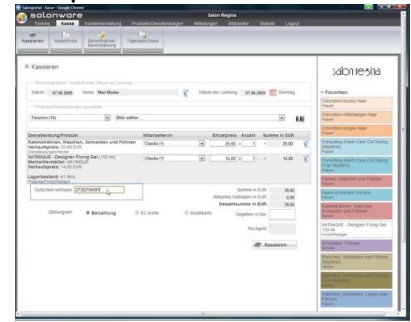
solonware

Salon Regina

Termine Kasse Kundenverwaltung Produkte/Dienstleistungen Mitarbeiter Statistik Logout

Kassieren

Kassieren

Datum: 07.06.2009 Name: Max Muster Datum der Leistung: 07.06.2009

Favoriten (14) Bitte wählen...

| Dienstleistung/Produkt | Mitarbeiter/in | Einzelpreis | Anzahl | Summe in EUR |
|---|---|---|---|---|
| Kammersträhnen, Waschen, Schneiden und Föhnen Verkaufspreis: 25,00 EUR | Claudia (1) | 25,00 | 1 | 25,00 |
| SATINIQUE - Designer Fixing Gel (150 ml) Verkaufspreis: 14,00 EUR | Claudia (1) | 14,00 | 1 | 14,00 |

Lagerbestand: 41 Stck

Gutschein einlösen: 2730264001

Summe in EUR 39,00
Bezahlter Gutschein in EUR 0,00
Gesamtsumme in EUR 39,00

Zahlungsart: Barzahlung EC-Karte Kreditkarte

Gegeben in Eur:

Rückgeld:

Kassieren

salon regina

Favoriten

Colorations kurzes Haar

Colorations mittellanges Haar

Colorations langes Haar

Consulting Wash Care Cut Styling

Consulting Wash Care Cut Styling

Färben, Waschen und Föhnen

Saint Schneiden Föhnen

Kammersträhnen, Waschen, Schneiden und Föhnen

SATINIQUE - Designer Fixing Gel (150 ml)

Schneiden, Föhnen

Waschen, Schneiden und Föhnen

Waschen, Schneiden und Föhnen

Waschen, Schneiden, Legen und Föhnen